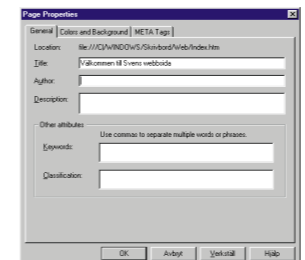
Page Properties

General | Colors and Background | META Tags

Location: file:///C|/WINDOWS/Skrivbord/Web/Index.htm

Title: Välkommen till Svens webbsida

Author:

Description:

Other attributes

Use commas to separate multiple words or phrases.

Keywords:

Classification:

OK | Avbryt | Verkställ | Hjälp